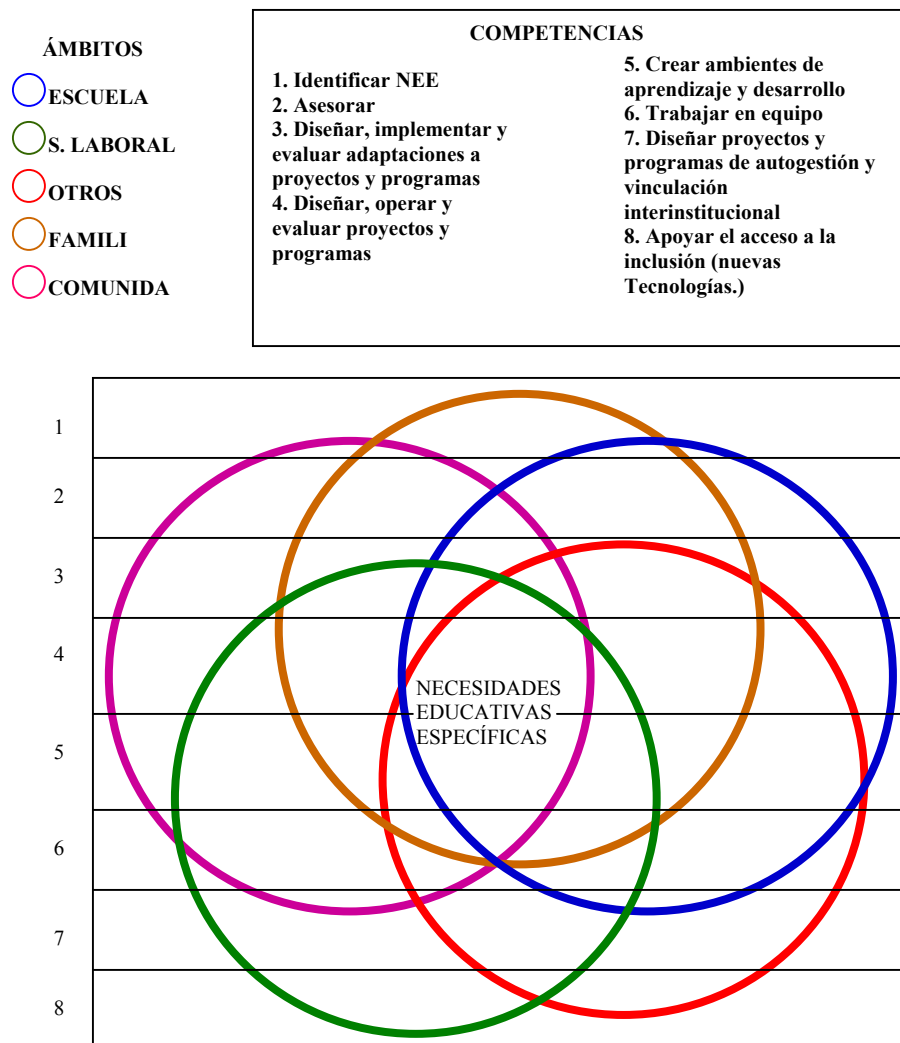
ÁMBITOS
ESCUELA
S. LABORAL
OTROS
FAMILI
COMUNIDA

COMPETENCIAS

1. Identificar NEE
2. Asesorar
3. Diseñar, implementar y evaluar adaptaciones a proyectos y programas
4. Diseñar, operar y evaluar proyectos y programas

5. Crear ambientes de aprendizaje y desarrollo
6. Trabajar en equipo
7. Diseñar proyectos y programas de autogestión y vinculación interinstitucional
8. Apoyar el acceso a la inclusión (nuevas Tecnologías.)

1
2
3
4
5
6
7
8

NECESIDADES EDUCATIVAS ESPECÍFICAS